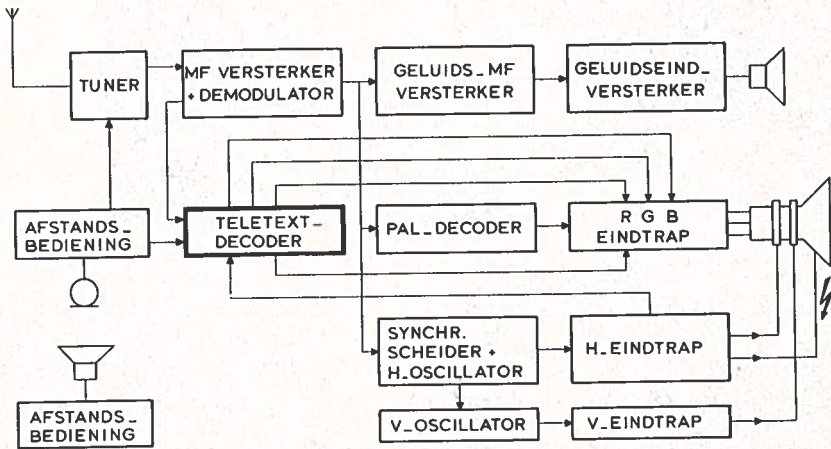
TUNER

MF VERSTERKER + DEMODULATOR

GELUIDS_MF VERSTERKER

GELUIDSEIND_ VERSTERKER

AFSTANDS_ BEDIENING

TELETEXT_ DECODER

PAL_DECODER

R G B EINDTRAP

SYNCHR. SCHEIDER + H_OSCILLATOR

H_EINDTRAP

AFSTANDS_ BEDIENING

V_OSCILLATOR

V_EINDTRAP